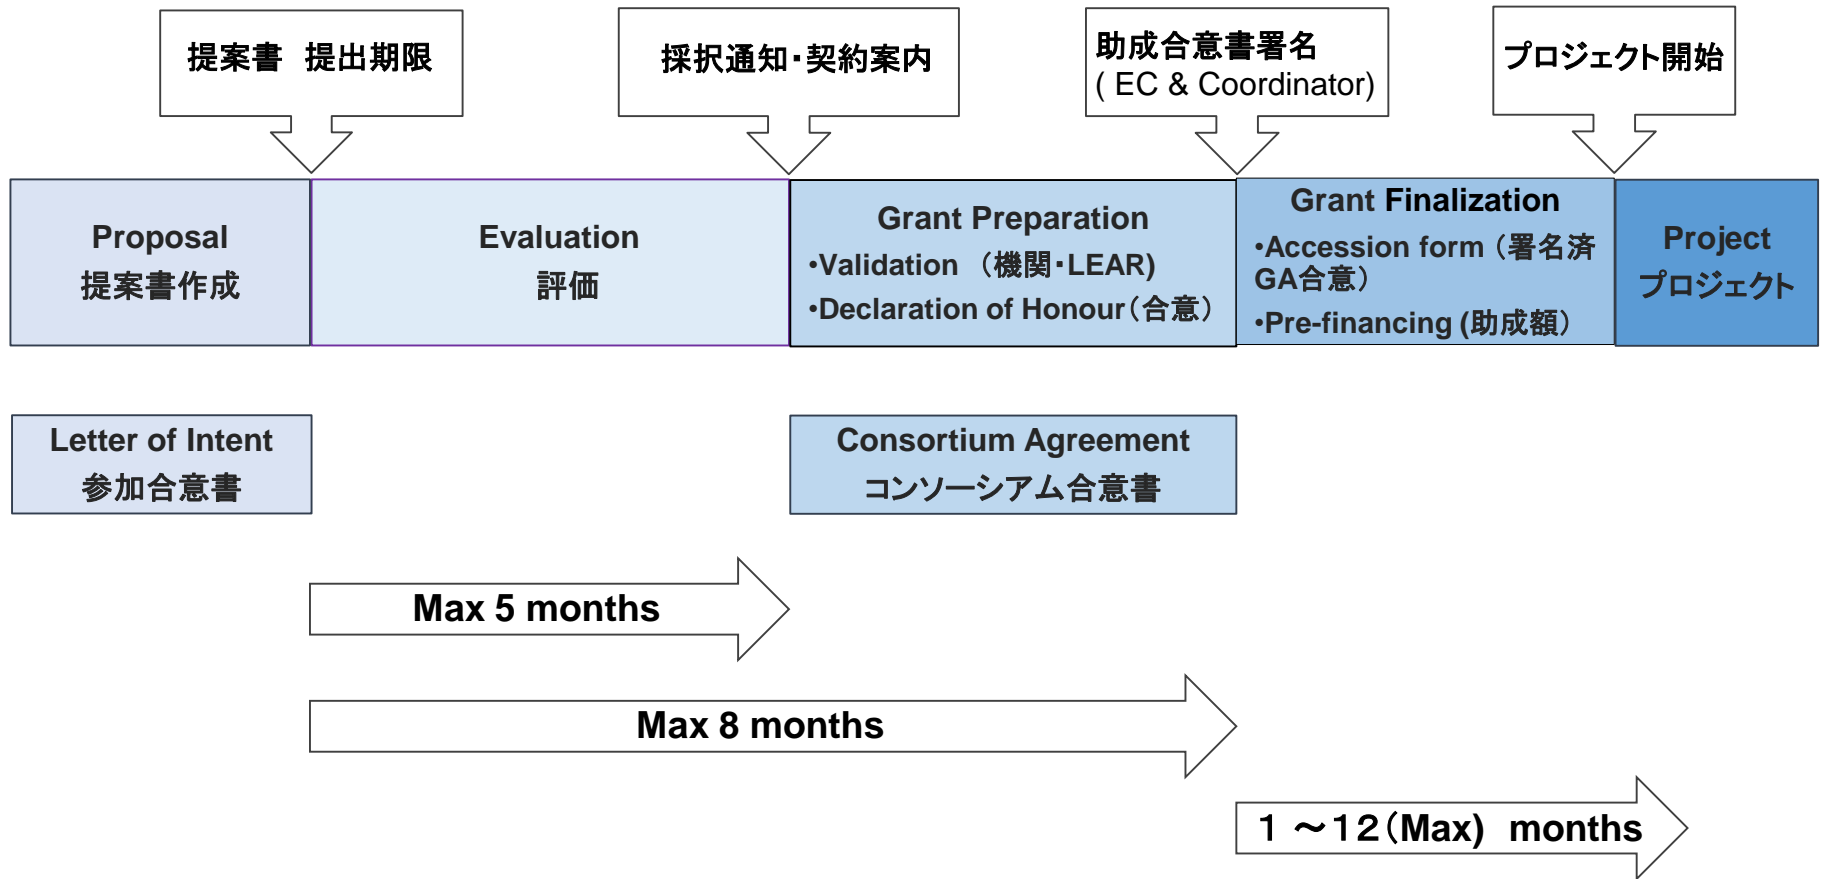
提案書 提出期限

採択通知･契約案内

助成合意書署名
( EC & Coordinator)

プロジェクト開始

Proposal
提案書作成

Evaluation
評価

Grant Preparation
•Validation （機関･LEAR)
•Declaration of Honour（合意）

Grant Finalization
•Accession form（署名済GA合意）
•Pre-financing (助成額）

Project
プロジェクト

Letter of Intent
参加合意書

Consortium Agreement
コンソーシアム合意書

Max 5 months

Max 8 months

1 ～12（Max) months